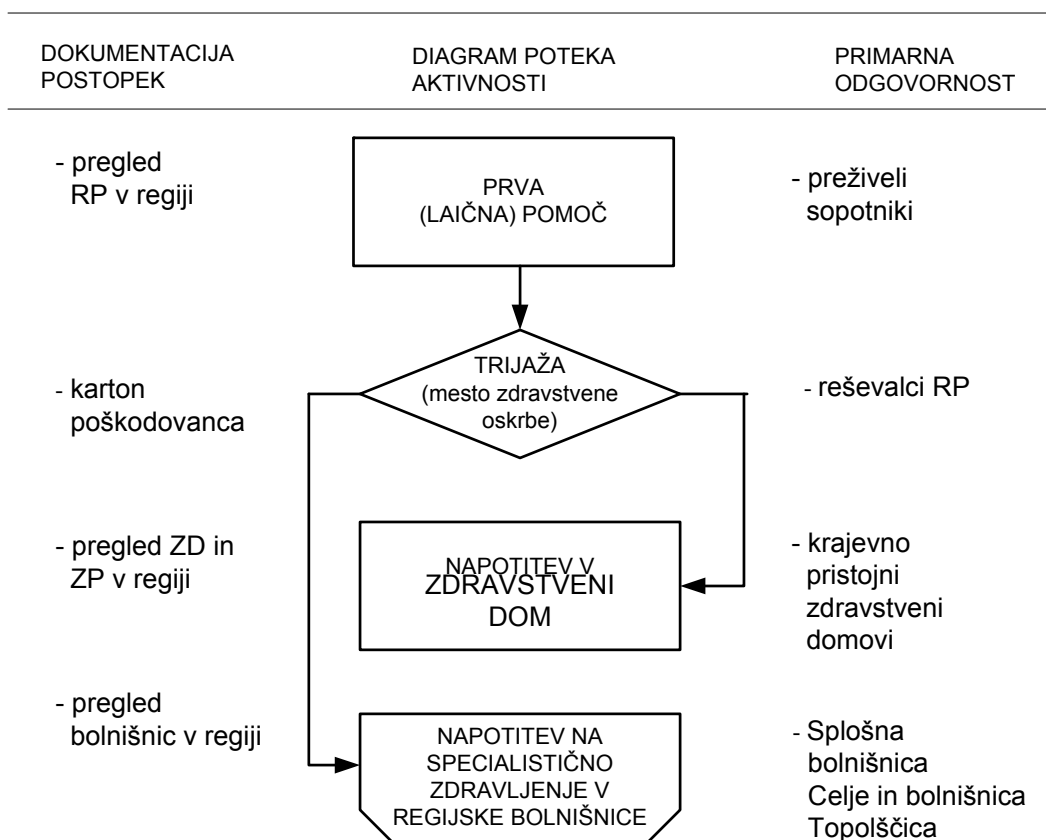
DOKUMENTACIJA POSTOPEK

DIAGRAM POTEKA AKTIVNOSTI

PRIMARNA ODGOVORNOST

- pregled RP v regiji

PRVA (LAIČNA) POMOČ

- preživeli sopotniki

- karton poškodovanca

TRIJAŽA (mesto zdravstvene oskrbe)

- reševalci RP

- pregled ZD in ZP v regiji

NAPOTITEV V ZDRAVSTVENI DOM

- krajevno pristojni zdravstveni domovi

- pregled bolnišnic v regiji

NAPOTITEV NA SPECIALISTIČNO ZDRAVLJENJE V REGIJSKE BOLNIŠNICE

- Splošna bolnišnica Celje in bolnišnica Topolščica